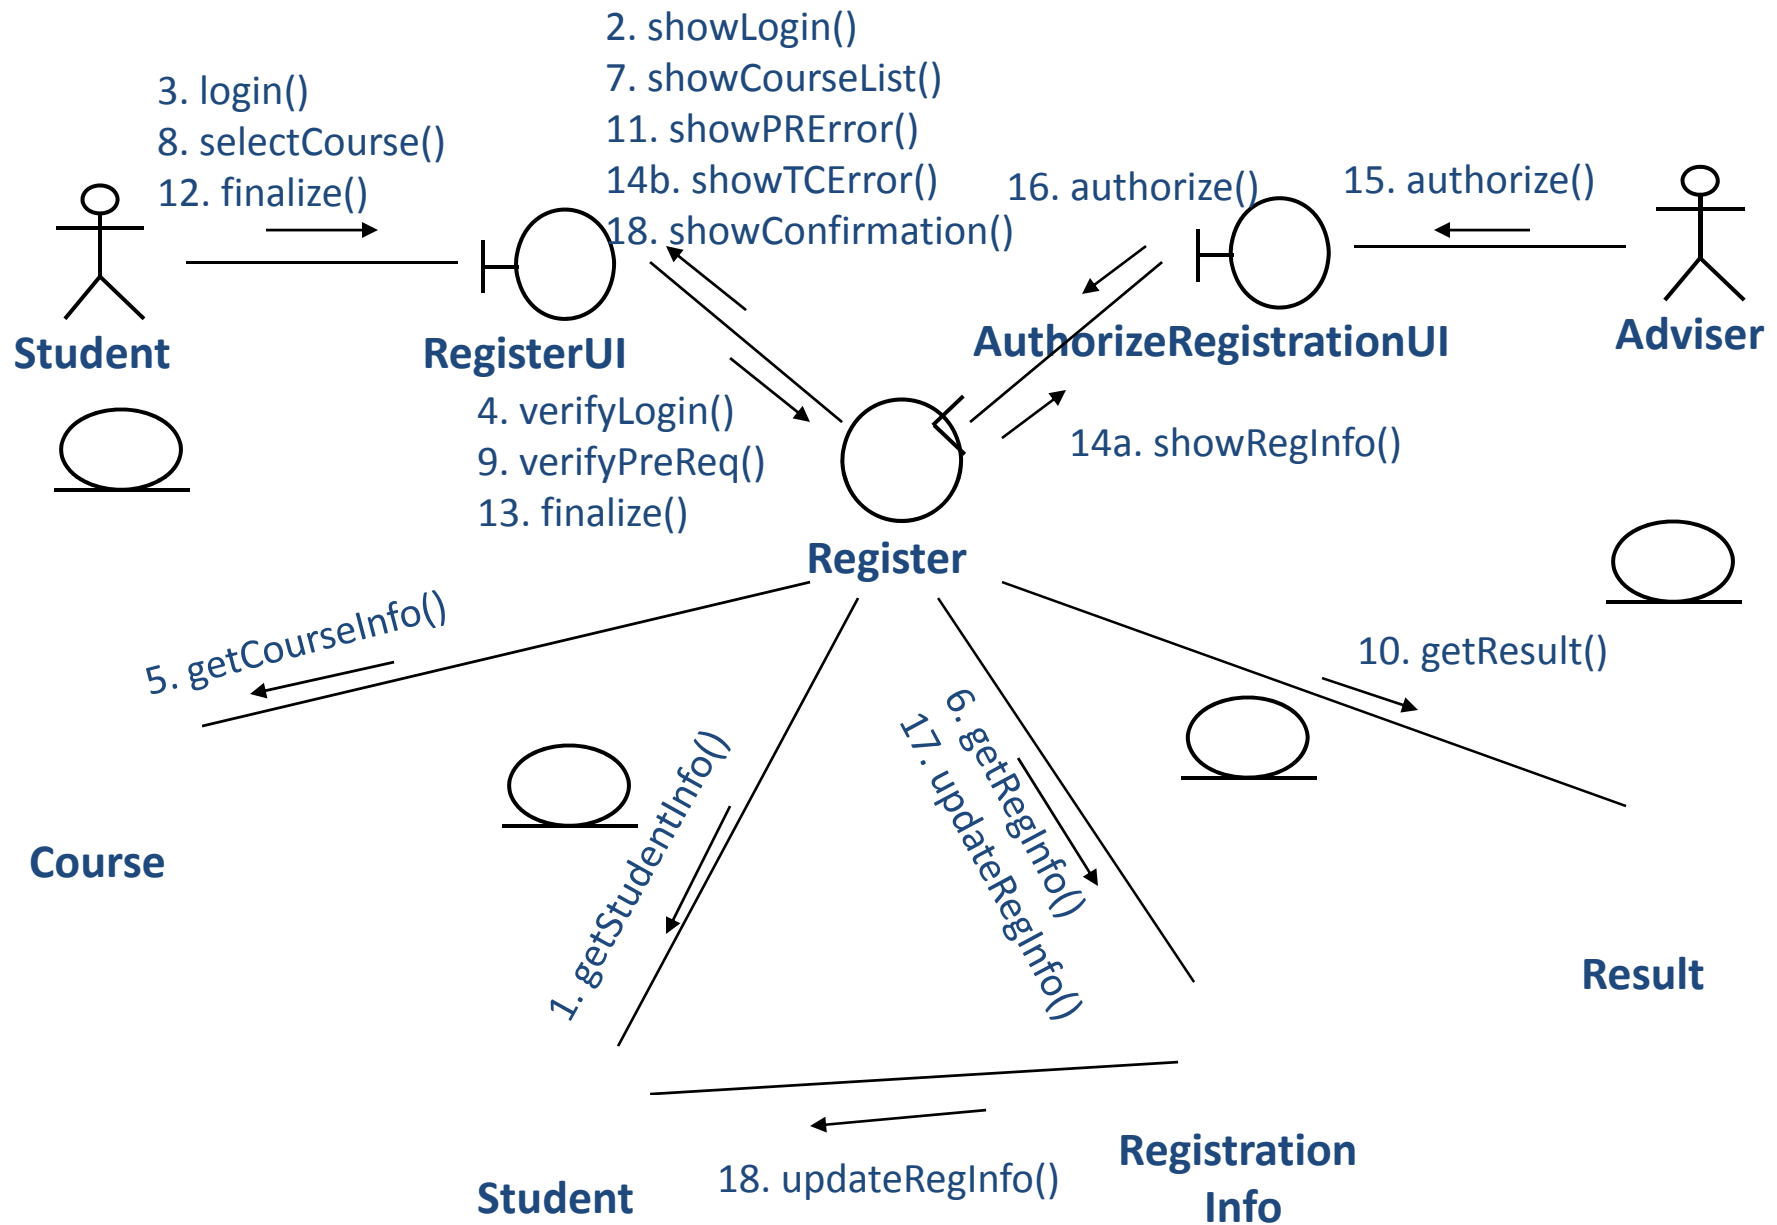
3. login()
8. selectCourse()
12. finalize()

2. showLogin()
7. showCourseList()
11. showPRError()
14b. showTCError()
18. showConfirmation()

16. authorize()

15. authorize()

Student

RegisterUI

AuthorizeRegistrationUI

Adviser

4. verifyLogin()
9. verifyPreReq()
13. finalize()

14a. showRegInfo()

Register

5. getCourseInfo()

10. getResult()

Course

1. getStudentInfo()

6. getRegInfo()
17. updateRegInfo()

Result

Student

18. updateRegInfo()

Registration Info